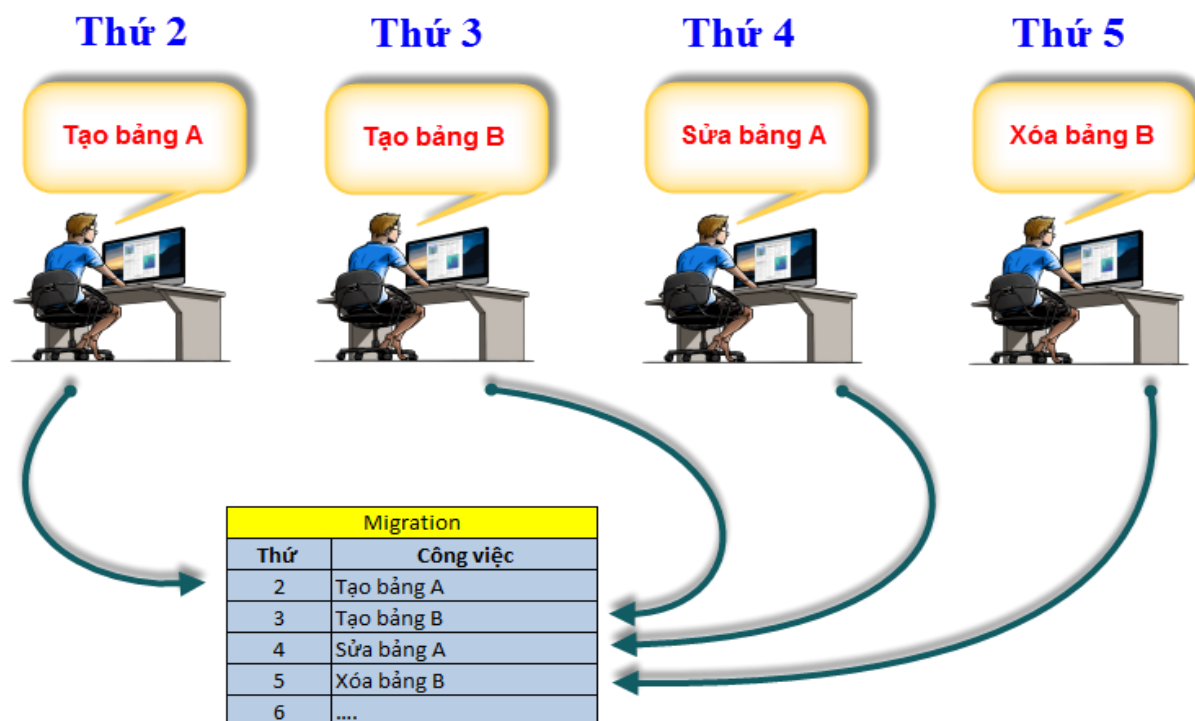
Thứ 2

Tạo bảng A

Thứ 3

Tạo bảng B

Thứ 4

Sửa bảng A

Thứ 5

Xóa bảng B

| Migration | |
|---|---|
| Thứ | Công việc |
| 2 | Tạo bảng A |
| 3 | Tạo bảng B |
| 4 | Sửa bảng A |
| 5 | Xóa bảng B |
| 6 | .... |